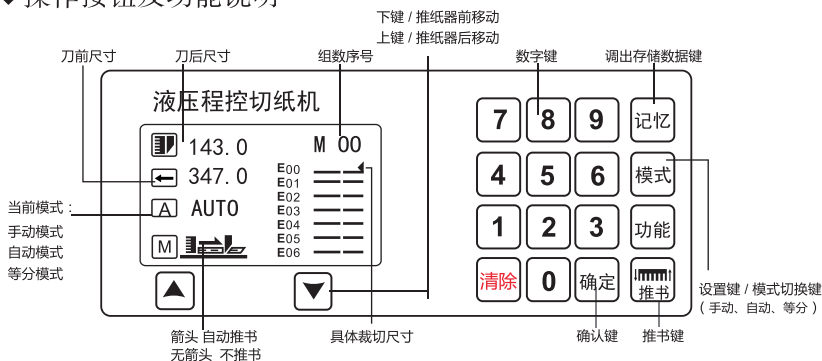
◆ 操作按钮及功能说明

下键 / 推纸器前移动
上键 / 推纸器后移动

刀前尺寸　刀后尺寸　组数序号　数字键　调出存储数据键

液压程控切纸机

143.0　M 00
347.0
AUTO

E00
E01
E02
E03
E04
E05
E06

当前模式：
手动模式
自动模式
等分模式

7 8 9 记忆
4 5 6 模式
1 2 3 功能
清除 0 确定 推书

设置键 / 模式切换键
（手动、自动、等分）

箭头 自动推书
无箭头 不推书

具体裁切尺寸

确认键　推书键